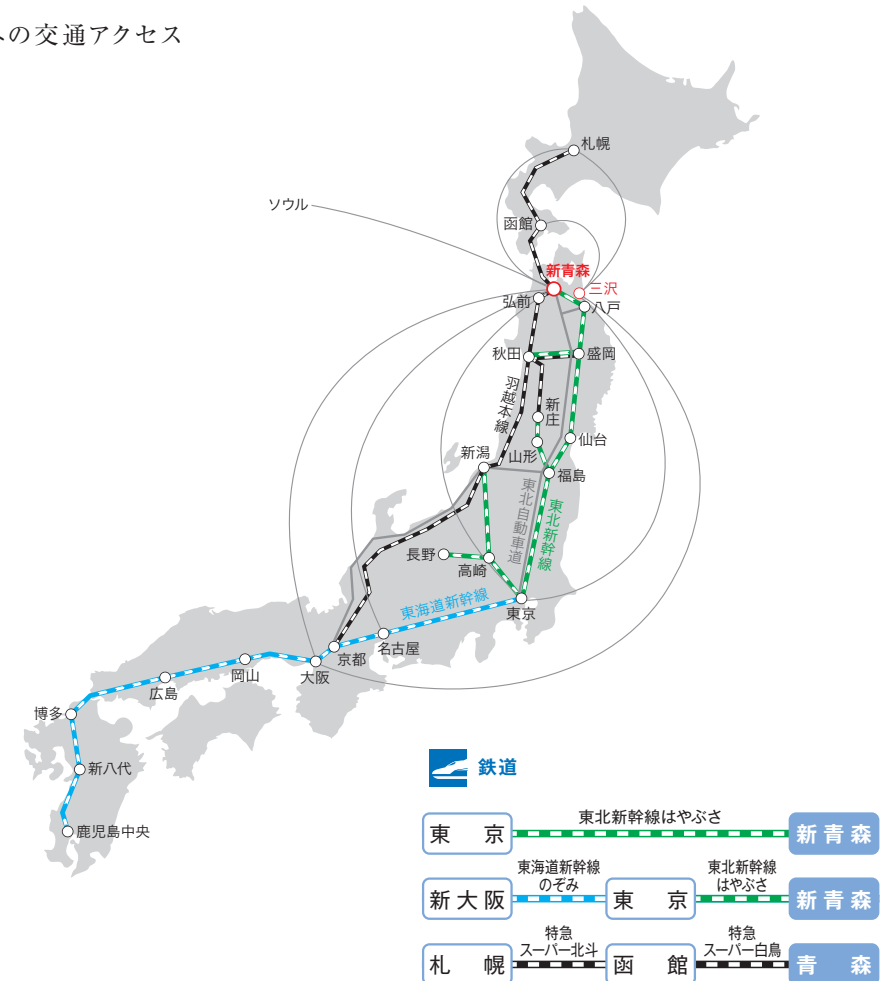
への交通アクセス

札幌
ソウル
函館
新青森
三沢
弘前
八戸
秋田
盛岡
羽越本線
新庄
仙台
新潟
山形
福島
東北自動車道
東北新幹線
長野
高崎
東海道新幹線
東京
名古屋
京都
岡山
大阪
広島
博多
新八代
鹿児島中央

鉄道

| 東京 | 東北新幹線はやぶさ | 新青森 | | |
|---|---|---|---|---|
| 新大阪 | 東海道新幹線 のぞみ | 東京 | 東北新幹線 はやぶさ | 新青森 |
| 札幌 | 特急 スーパー北斗 | 函館 | 特急 スーパー白鳥 | 青森 |